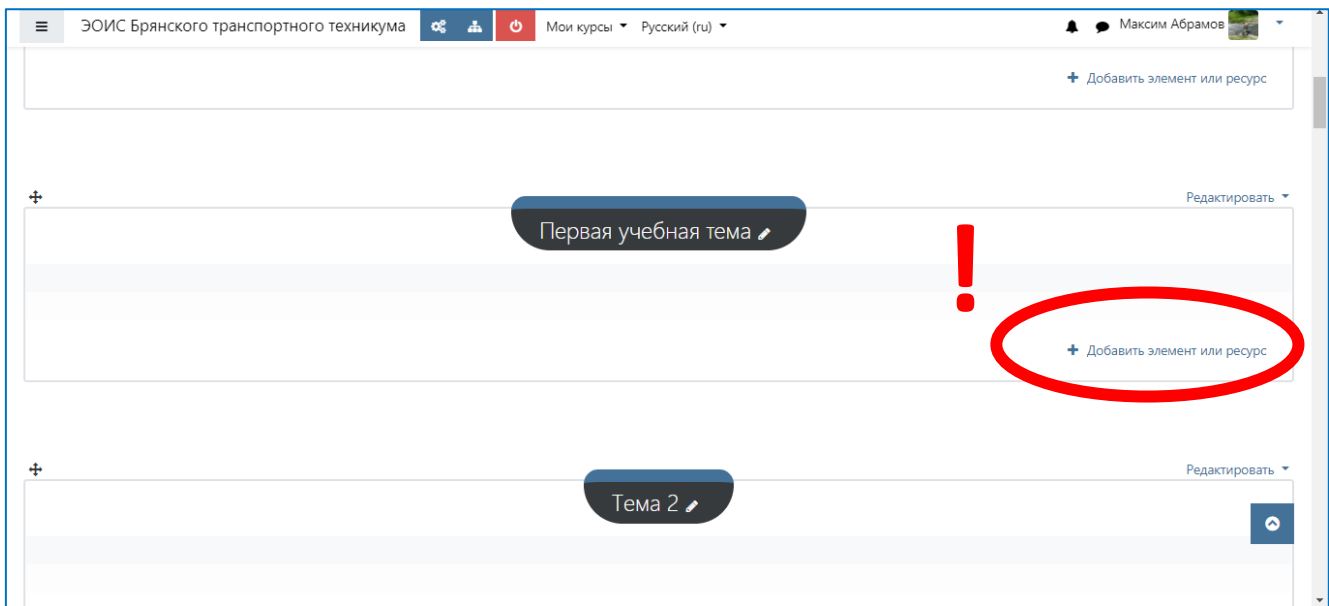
ЭОИС Брянского транспортного техникума

Мои курсы

Русский (ru)

Максим Абрамов

+ Добавить элемент или ресурс

Редактировать

Первая учебная тема

!

+ Добавить элемент или ресурс

Редактировать

Тема 2